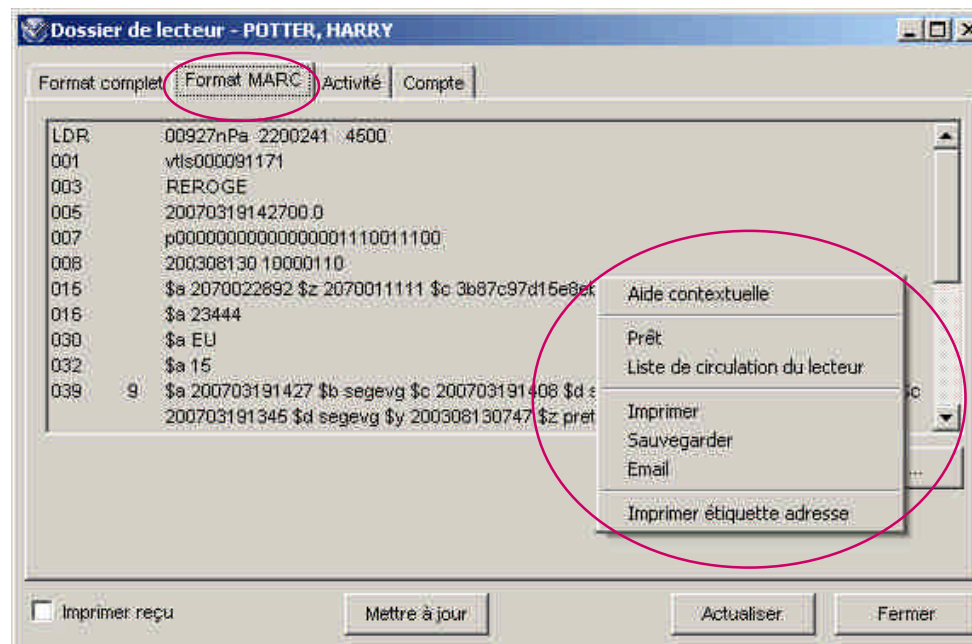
Dossier de lecteur - POTTER, HARRY

Format complet | Format MARC | Activité | Compte

| | | |
|---|---|---|
| LDR | | 00927nPa 2200241 4500 |
| 001 | | vtls000091171 |
| 003 | | REROGE |
| 005 | | 20070319142700.0 |
| 007 | | p00000000000000001110011100 |
| 008 | | 200308130 10000110 |
| 015 | | $a 2070022892 $z 2070011111 $c 3b87c97d15e8e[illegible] |
| 016 | | $a 23444 |
| 030 | | $a EU |
| 032 | | $a 15 |
| 039 | 9 | $a 200703191427 $b segevg $c 200703191408 $d s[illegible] 200703191345 $d segevg $y 200308130747 $z pret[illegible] |

Aide contextuelle
Prêt
Liste de circulation du lecteur
Imprimer
Sauvegarder
Email
Imprimer étiquette adresse

Imprimer reçu
Mettre à jour
Actualiser
Fermer